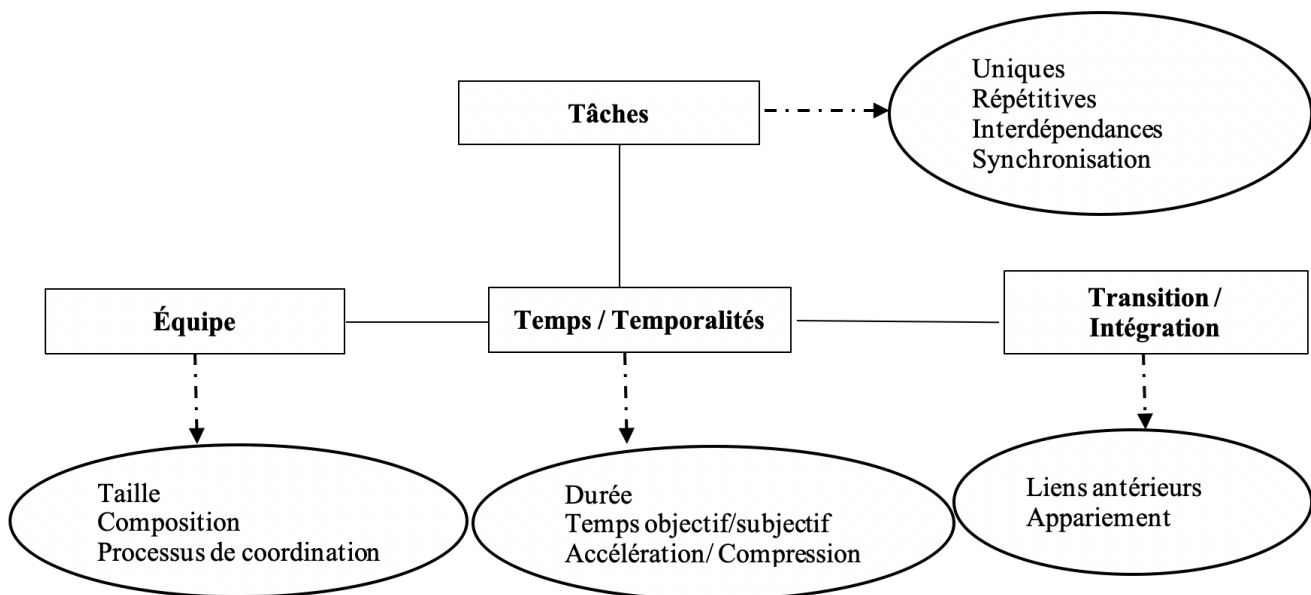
Tâches

Uniques
Répétitives
Interdépendances
Synchronisation

Équipe

Temps / Temporalités

Transition / Intégration

Taille
Composition
Processus de coordination

Durée
Temps objectif/subjectif
Accélération/ Compression

Liens antérieurs
Appariement